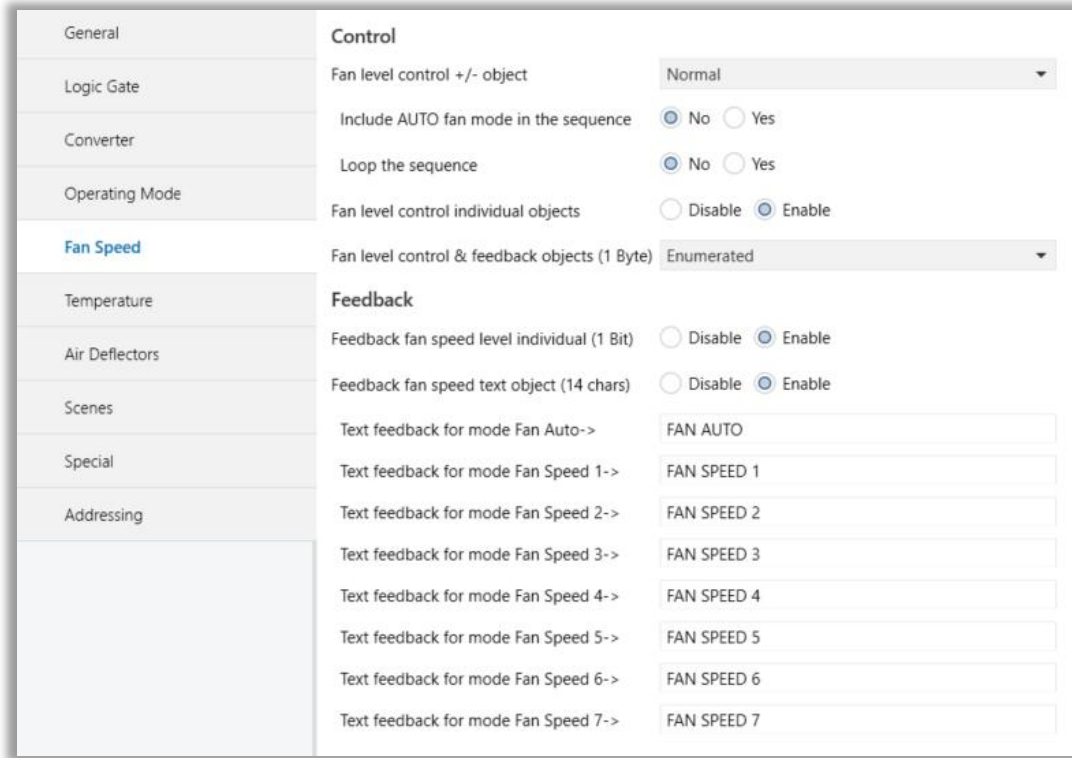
General

Logic Gate

Converter

Operating Mode

Fan Speed

Temperature

Air Deflectors

Scenes

Special

Addressing

Control

Fan level control +/- object Normal

Include AUTO fan mode in the sequence No Yes

Loop the sequence No Yes

Fan level control individual objects Disable Enable

Fan level control & feedback objects (1 Byte) Enumerated

Feedback

Feedback fan speed level individual (1 Bit) Disable Enable

Feedback fan speed text object (14 chars) Disable Enable

Text feedback for mode Fan Auto-> FAN AUTO

Text feedback for mode Fan Speed 1-> FAN SPEED 1

Text feedback for mode Fan Speed 2-> FAN SPEED 2

Text feedback for mode Fan Speed 3-> FAN SPEED 3

Text feedback for mode Fan Speed 4-> FAN SPEED 4

Text feedback for mode Fan Speed 5-> FAN SPEED 5

Text feedback for mode Fan Speed 6-> FAN SPEED 6

Text feedback for mode Fan Speed 7-> FAN SPEED 7